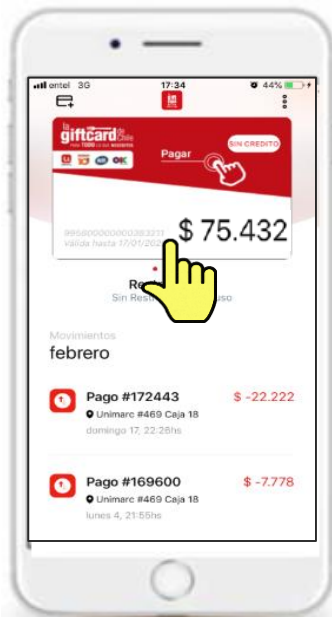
entel 3G 17:34 44%

la giftcard de Chile
más 1000 locales asociados

Pagar SIN CREDITO

995800000000383331
válida hasta 17/01/202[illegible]
$ 75.432

Re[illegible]
Sin Rest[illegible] uso

Movimientos
febrero

Pago #172443
$ -22.222
Unimarc #469 Caja 18
domingo 17, 22:28hs

Pago #169600
$ -7.778
Unimarc #469 Caja 18
lunes 4, 21:55hs